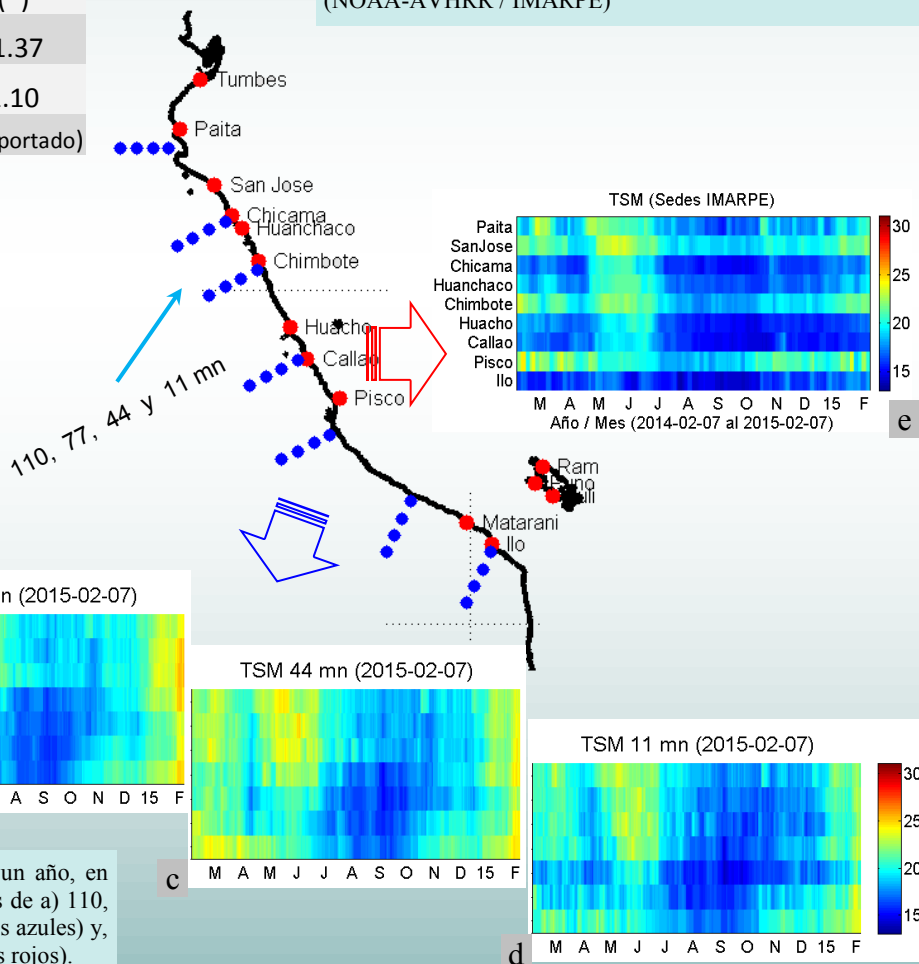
(NOAA-AVHRR / IMARPE)

1.37

.10

portado)

Tumbes
Paita
San Jose
Chicama
Huanchaco
Chimbote
Huacho
Callao
Pisco
Ram
Puno
Juli
Matarani
Ilo

110, 77, 44 y 11 mn

TSM (Sedes IMARPE)
Paita
SanJose
Chicama
Huanchaco
Chimbote
Huacho
Callao
Pisco
Ilo
30
25
20
15
M A M J J A S O N D 15 F
Año / Mes (2014-02-07 al 2015-02-07)
e

n (2015-02-07)
A S O N D 15 F

TSM 44 mn (2015-02-07)
M A M J J A S O N D 15 F
c

TSM 11 mn (2015-02-07)
30
25
20
15
M A M J J A S O N D 15 F
d

un año, en
s de a) 110,
s azules) y,
s rojos).